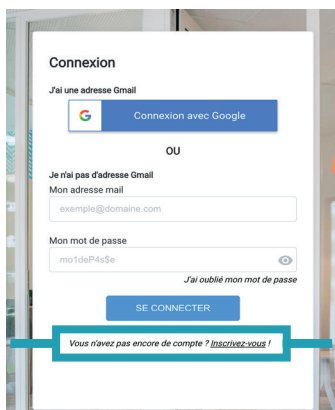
Connexion

J'ai une adresse Gmail

G Connexion avec Google

OU

Je n'ai pas d'adresse Gmail

Mon adresse mail

exemple@domaine.com

Mon mot de passe

mo1deP4s$e

J'ai oublié mon mot de passe

SE CONNECTER

Vous n'avez pas encore de compte ? Inscrivez-vous !